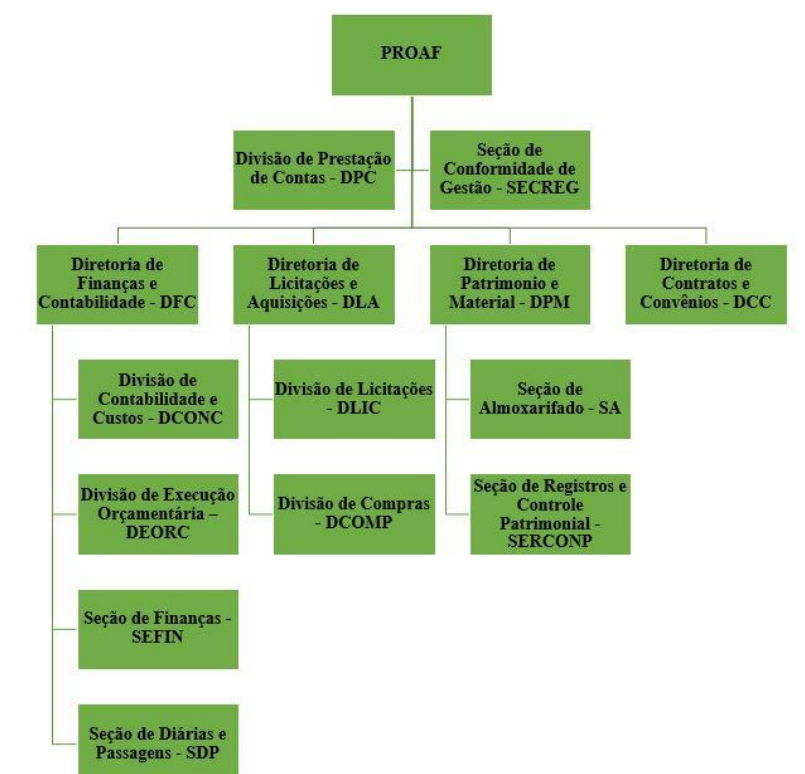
PROAF

Divisão de Prestação de Contas - DPC

Seção de Conformidade de Gestão - SECREG

Diretoria de Finanças e Contabilidade - DFC

Divisão de Contabilidade e Custos - DCONC

Divisão de Execução Orçamentária – DEORC

Seção de Finanças - SEFIN

Seção de Diárias e Passagens - SDP

Diretoria de Licitações e Aquisições - DLA

Divisão de Licitações - DLIC

Divisão de Compras - DCOMP

Diretoria de Patrimonio e Material - DPM

Seção de Almoxarifado - SA

Seção de Registros e Controle Patrimonial - SERCONP

Diretoria de Contratos e Convênios - DCC